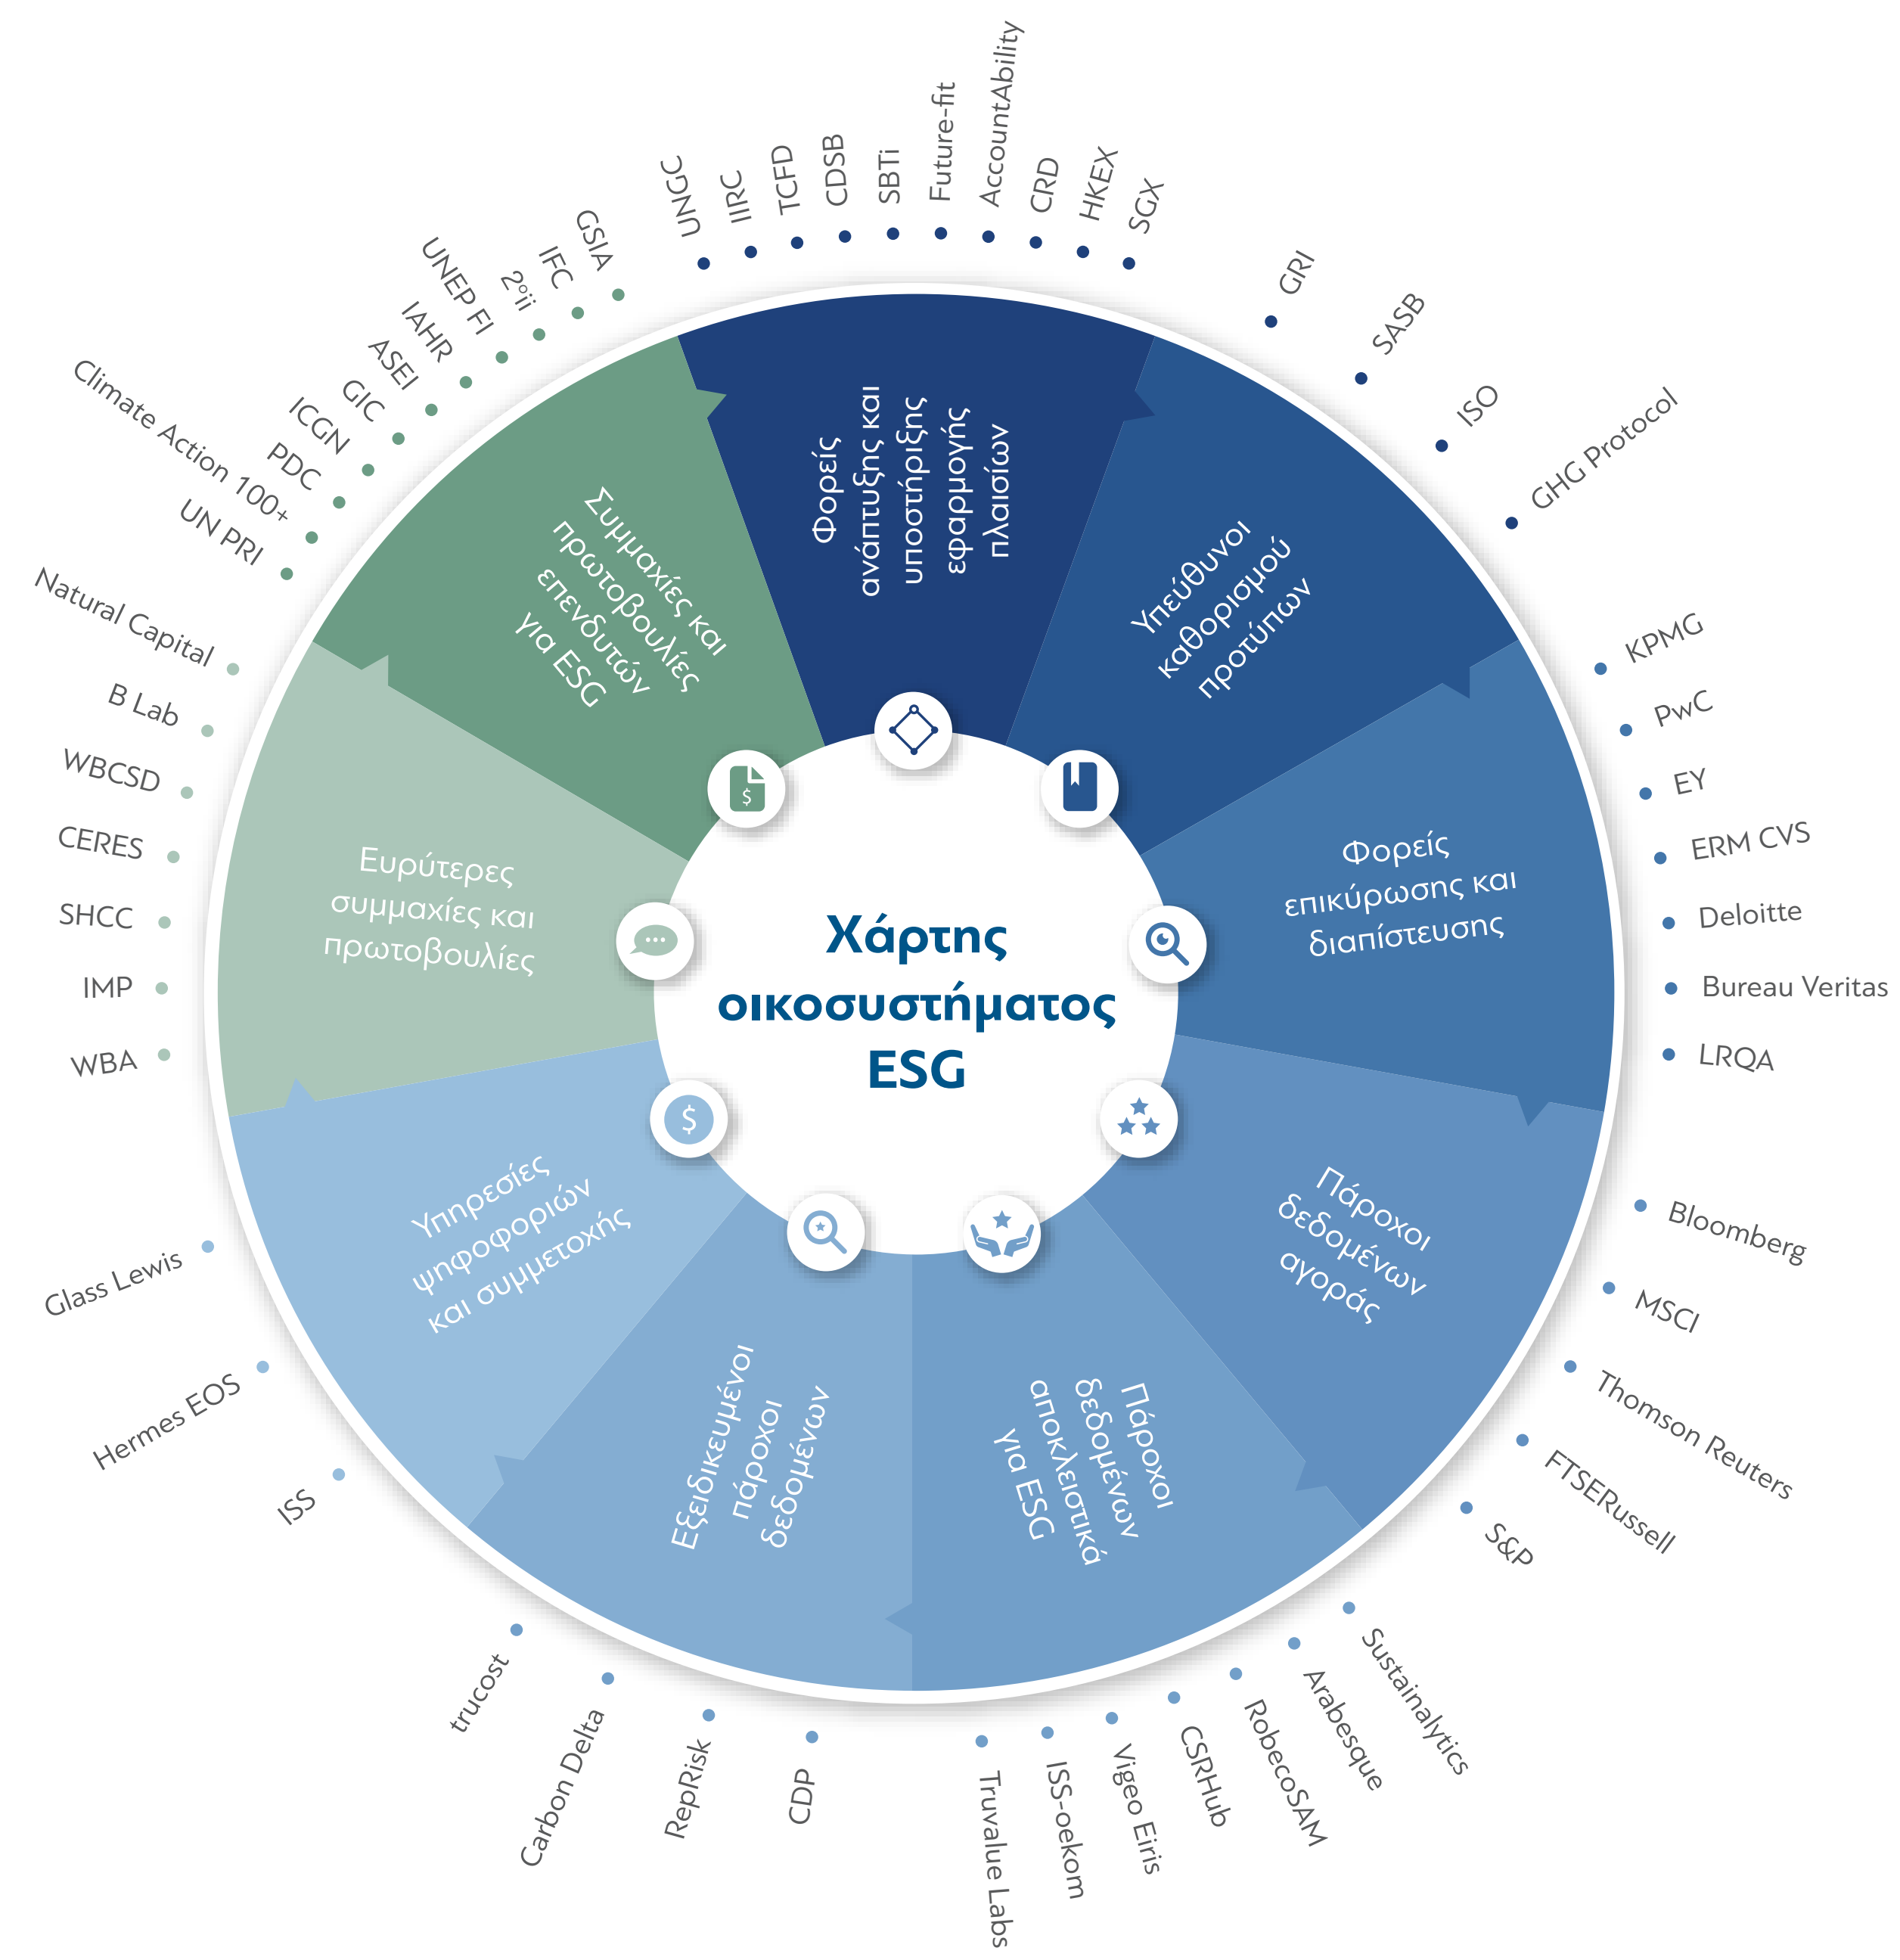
Χάρτης οικοσυστήματος ESG

Φορείς ανάπτυξης και υποστήριξης εφαρμογής πλαισίων

UNGC
IIRC
TCFD
CDSB
SBTi
Future-fit
AccountAbility
CRD
HKEX
SGX

Υπεύθυνοι καθορισμού προτύπων

GRI
SASB
ISO
GHG Protocol

Φορείς επικύρωσης και διαπίστευσης

KPMG
PwC
EY
ERM CVS
Deloitte
Bureau Veritas
LRQA

Πάροχοι δεδομένων αγοράς

Bloomberg
MSCI
Thomson Reuters
FTSERussell
S&P

Πάροχοι δεδομένων αποκλειστικά για ESG

Sustainalytics
Arabesque
RobecoSAM
CSRHub
Vigeo Eiris
ISS-oekom
Truvalue Labs

Εξειδικευμένοι πάροχοι δεδομένων

CDP
RepRisk
Carbon Delta
trucost

Υπηρεσίες ψηφοφοριών και συμμετοχής

ISS
Hermes EOS
Glass Lewis

Ευρύτερες συμμαχίες και πρωτοβουλίες

WBA
IMP
SHCC
CERES
WBCSD
B Lab
Natural Capital

Συμμαχίες και πρωτοβουλίες επενδυτών για ESG

UN PRI
Climate Action 100+
PDC
ICGN
GIC
ASEI
IAHR
UNEP FI
2°ii
IFC
GSIA